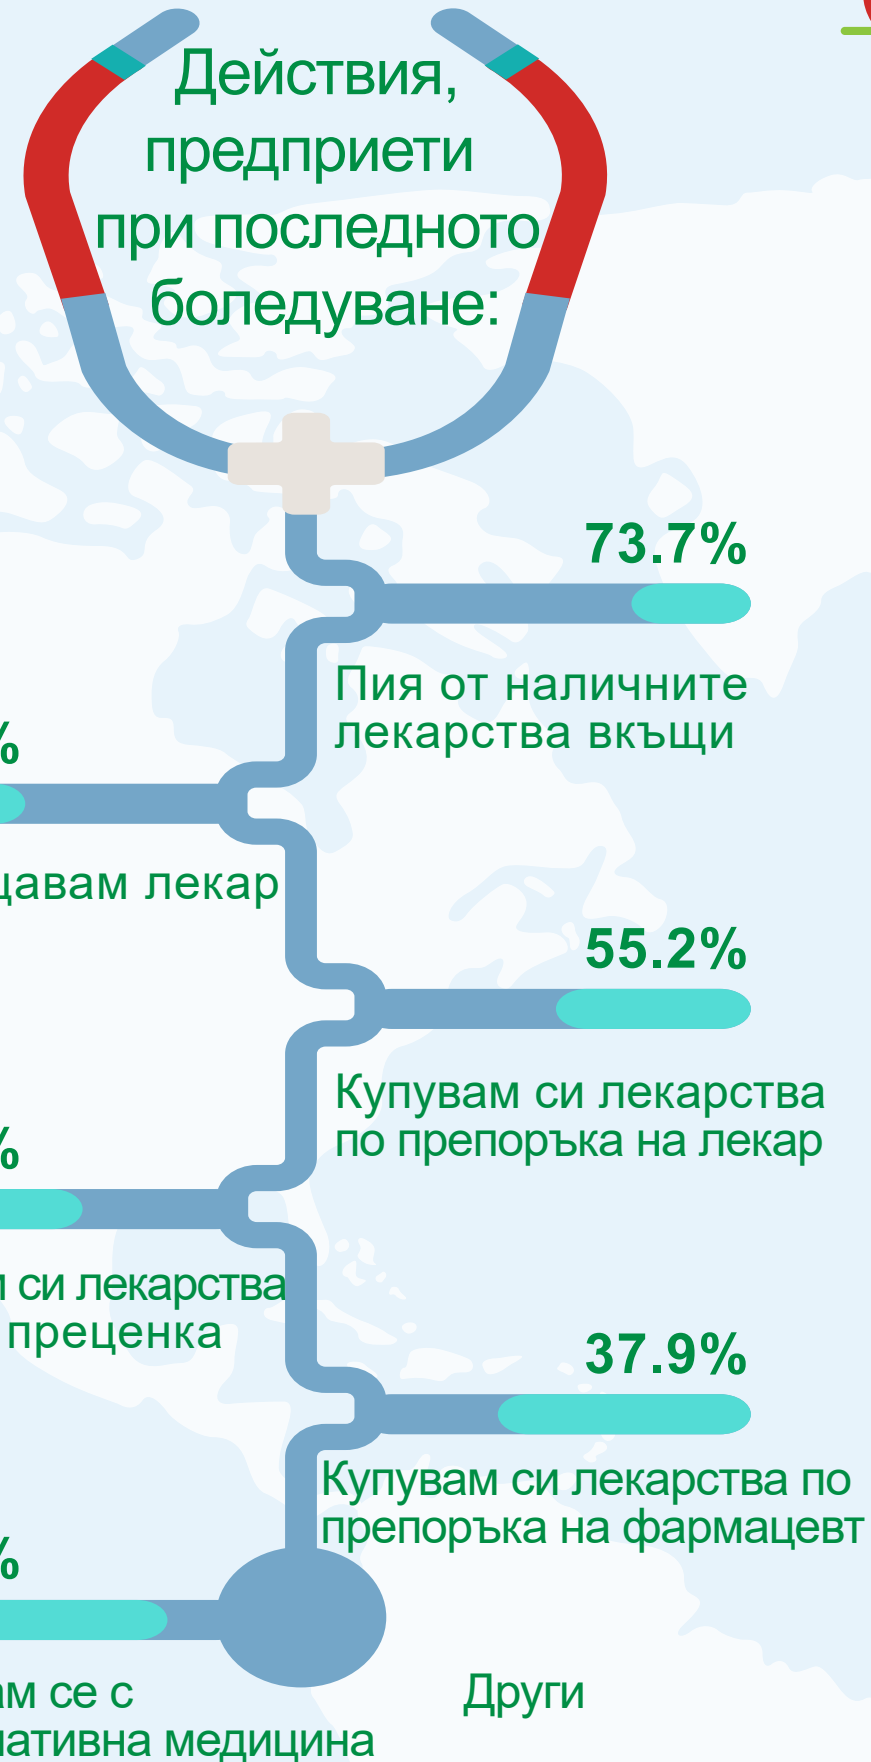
Действия, предприети при последното боледуване:

73.7%

Пия от наличните лекарства вкъщи

%

цавам лекар

55.2%

Купувам си лекарства по препоръка на лекар

%

и си лекарства преценка

37.9%

Купувам си лекарства по препоръка на фармацевт

%

ам се с ативна медицина

Други